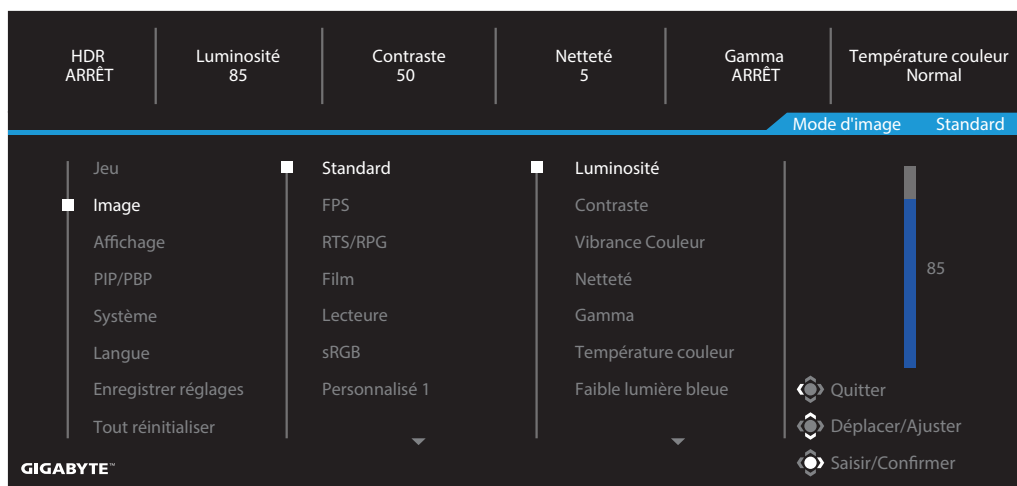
HDR
ARRÊT

Luminosité
85

Contraste
50

Netteté
5

Gamma
ARRÊT

Température couleur
Normal

Mode d'image Standard

Jeu
Image
Affichage
PIP/PBP
Système
Langue
Enregistrer réglages
Tout réinitialiser

Standard
FPS
RTS/RPG
Film
Lecteure
sRGB
Personnalisé 1

Luminosité
Contraste
Vibrance Couleur
Netteté
Gamma
Température couleur
Faible lumière bleue

85

Quitter
Déplacer/Ajuster
Saisir/Confirmer

GIGABYTE™